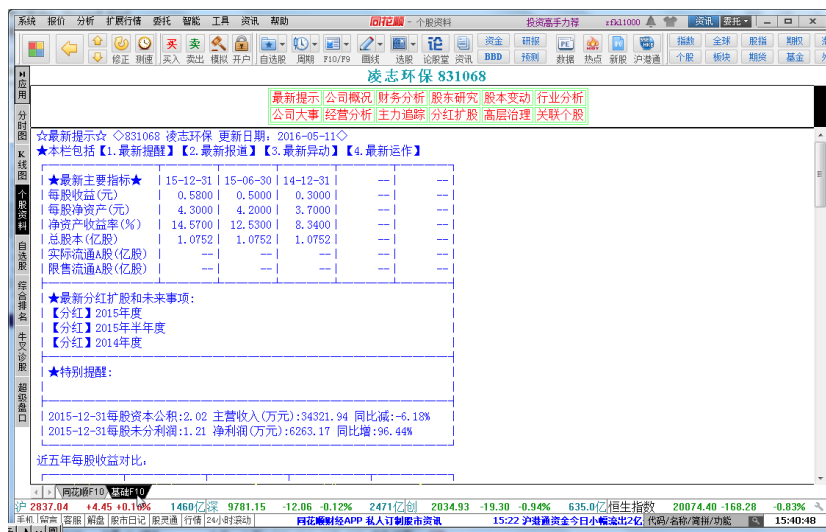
系统 报价 分析 扩展行情 委托 智能 工具 资讯 帮助 同花顺 - 个股资料 投资高手力荐 资讯 委托

修正 刷速 买入 卖出 模拟 开户 自选股 周期 F10/F9 画线 选股 论股堂 资讯 资金 BBD 研报 预测 数据 热点 新股 沪港通 指数 个股 全球 板块 股指 期货 期权 基金

凌志环保 831068

| 最新提示 | 公司概况 | 财务分析 | 股东研究 | 股本变动 | 行业分析 |
|---|---|---|---|---|---|
| 公司大事 | 经营分析 | 主力追踪 | 分红扩股 | 高层治理 | 关联个股 |

☆最新提示☆ ◇831068 凌志环保 更新日期：2016-05-11◇
★本栏包括【1.最新提醒】【2.最新报道】【3.最新异动】【4.最新运作】

| ★最新主要指标★ | 15-12-31 | 15-06-30 | 14-12-31 | -- | -- |
|---|---|---|---|---|---|
| 每股收益(元) | 0.5800 | 0.5000 | 0.3000 | -- | -- |
| 每股净资产(元) | 4.3000 | 4.2000 | 3.7000 | -- | -- |
| 净资产收益率(%) | 14.5700 | 12.5300 | 8.3400 | -- | -- |
| 总股本(亿股) | 1.0752 | 1.0752 | 1.0752 | -- | -- |
| 实际流通A股(亿股) | -- | -- | -- | -- | -- |
| 限售流通A股(亿股) | -- | -- | -- | -- | -- |

★最新分红扩股和未来事项：
【分红】2015年度
【分红】2015年半年度
【分红】2014年度

★特别提醒：

2015-12-31每股资本公积:2.02 主营收入(万元):34321.94 同比减:-6.18%
2015-12-31每股未分利润:1.21 净利润(万元):6263.17 同比增:96.44%

近五年每股收益对比：

同花顺F10 基础F10

沪 2837.04 +4.45 +0.16% 1460亿 深 9781.15 -12.06 -0.12% 2471亿 创 2034.93 -19.30 -0.94% 635.0亿 恒生指数 20074.40 -168.28 -0.83%

手机 留言 客服 解盘 股市日记 股灵通 行情 24小时滚动 同花顺财经APP 私人订制股市资讯 15:22 沪港通资金今日小幅流出2亿 代码/名称/简拼/功能 15:40:48